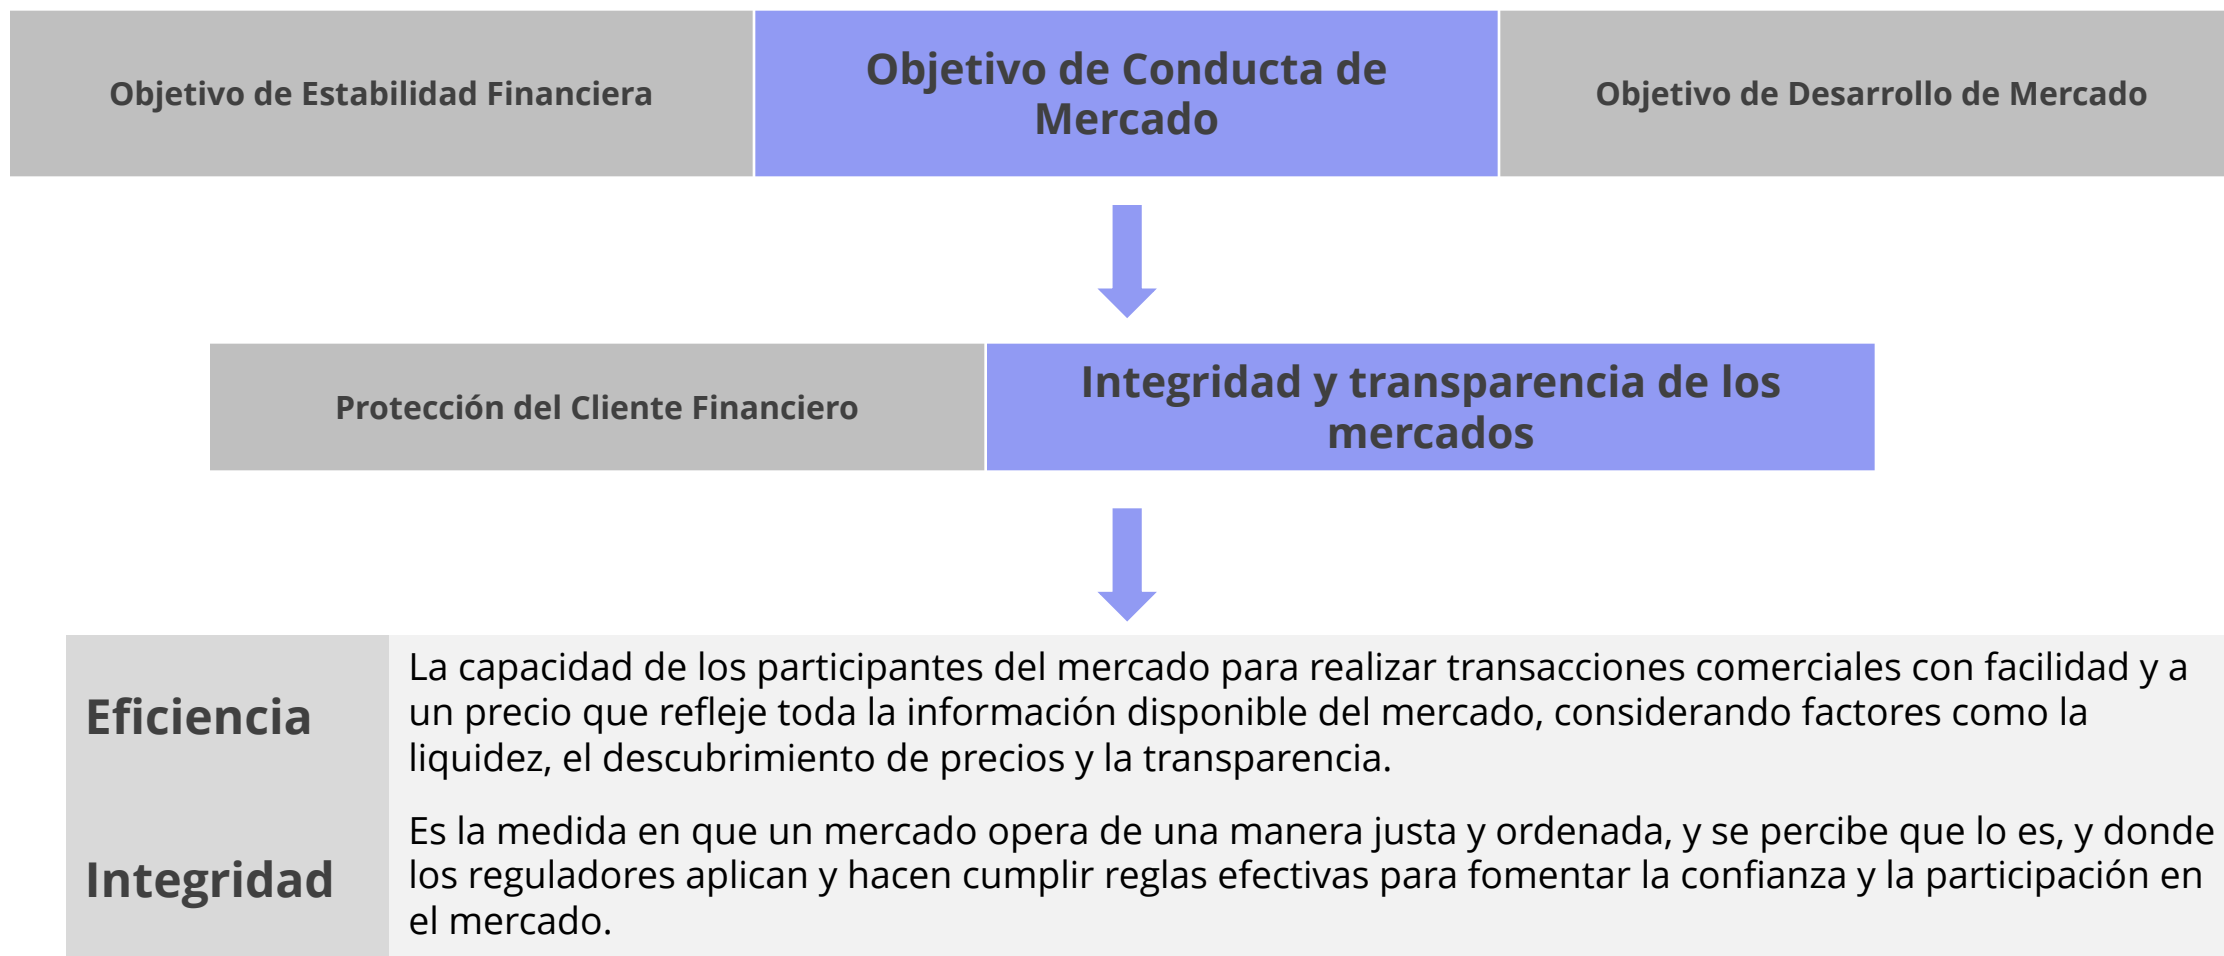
Objetivo de Estabilidad Financiera

Objetivo de Conducta de Mercado

Objetivo de Desarrollo de Mercado

Protección del Cliente Financiero

Integridad y transparencia de los mercados

| Eficiencia | La capacidad de los participantes del mercado para realizar transacciones comerciales con facilidad y a un precio que refleje toda la información disponible del mercado, considerando factores como la liquidez, el descubrimiento de precios y la transparencia. |
|---|---|
| Integridad | Es la medida en que un mercado opera de una manera justa y ordenada, y se percibe que lo es, y donde los reguladores aplican y hacen cumplir reglas efectivas para fomentar la confianza y la participación en el mercado. |